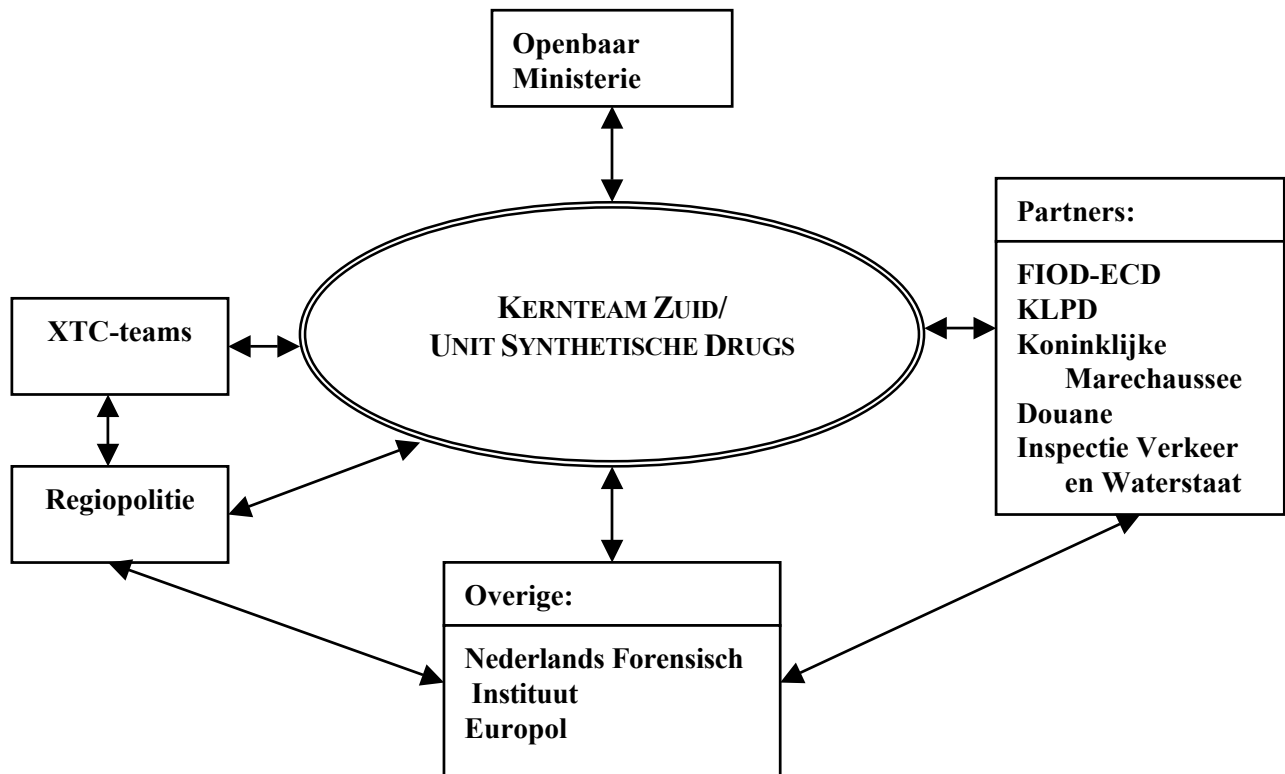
Openbaar Ministerie

Partners:

FIOD-ECD
KLPD
Koninklijke Marechaussee
Douane
Inspectie Verkeer en Waterstaat

XTC-teams

KERNTEAM ZUID/
UNIT SYNTHETISCHE DRUGS

Regiopolitie

Overige:

Nederlands Forensisch Instituut
Europol